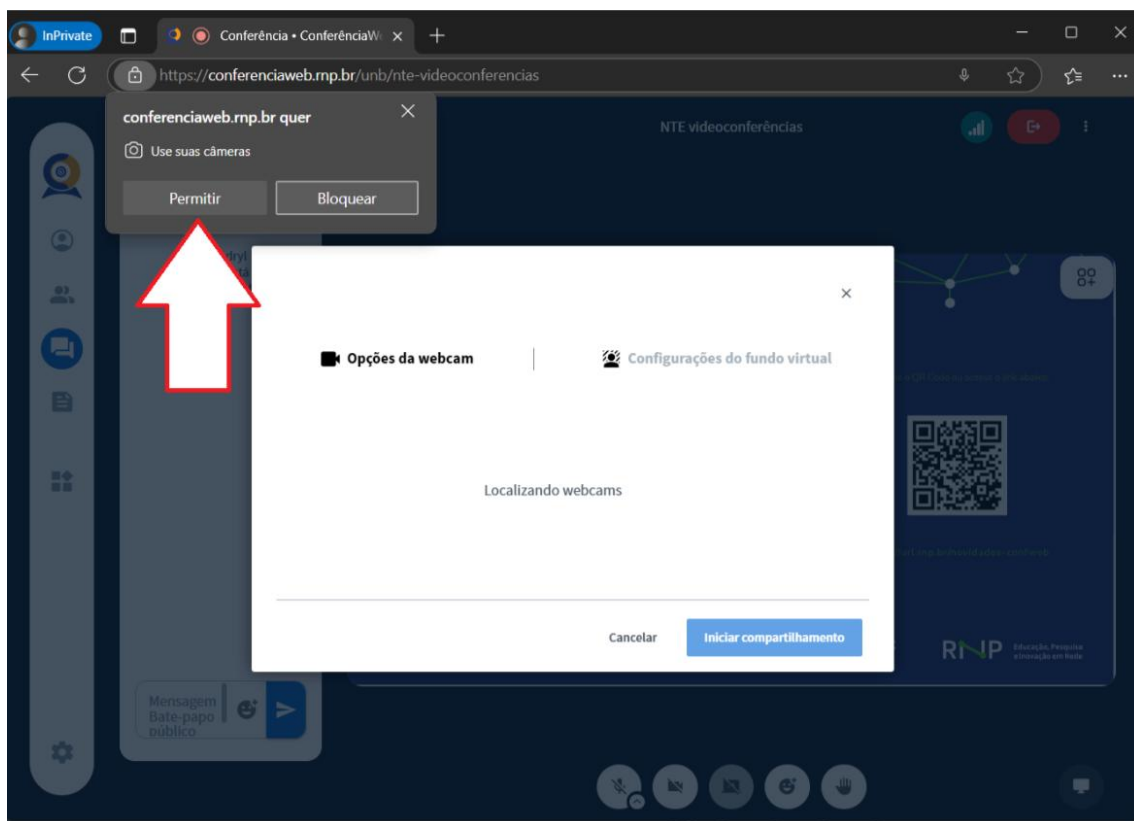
InPrivate

Conferência • ConferênciaW

https://conferenciaweb.rnp.br/unb/nte-videoconferencias

conferenciaweb.rnp.br quer

Use suas câmeras

Permitir

Bloquear

NTE videoconferências

Opções da webcam

Configurações do fundo virtual

Localizando webcams

Cancelar

Iniciar compartilhamento

RNP Educação, Pesquisa e Inovação em Rede

Mensagem Bate-papo público